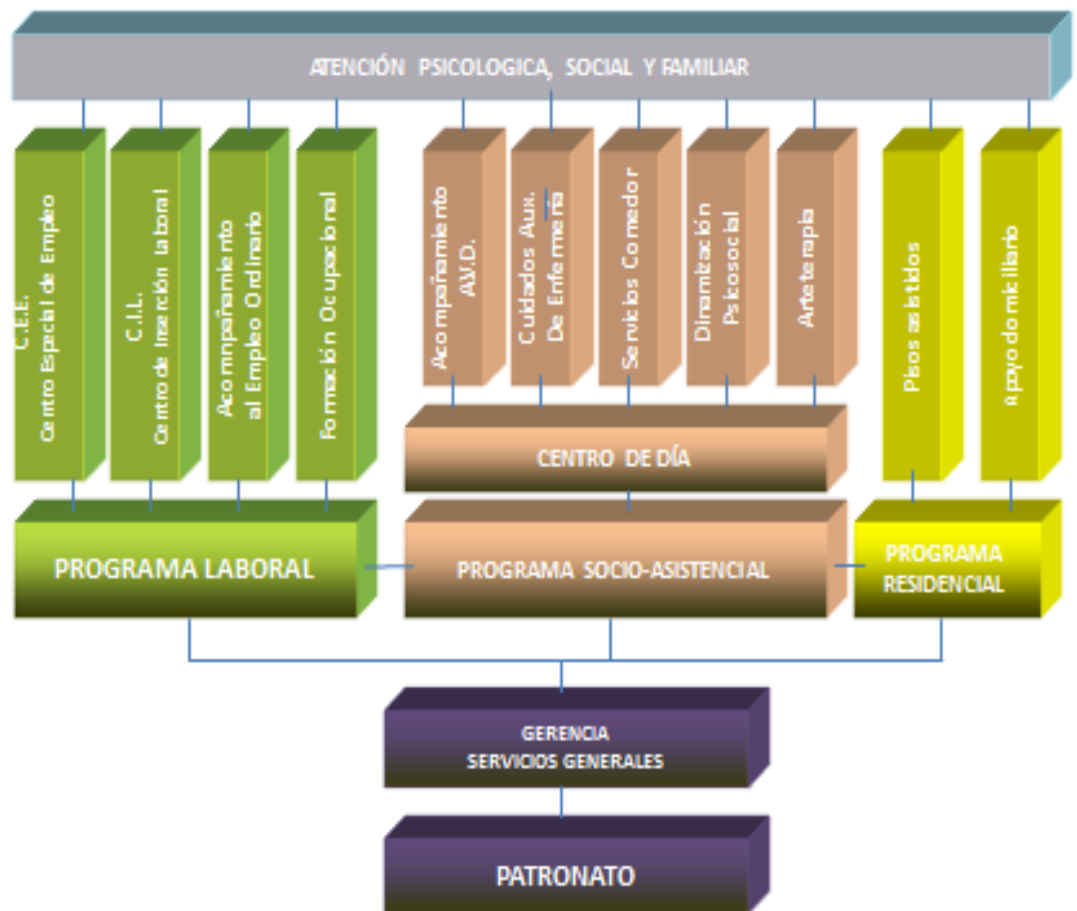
ATENCIÓN PSICOLOGICA, SOCIAL Y FAMILIAR

C.E.E.
Centro Especial de Empleo

C.I.L.
Centro de Inserción laboral

Acompañamiento
al Empleo Ordinario

Formación Ocupacional

Acompañamiento
A.V.D.

Cuidados Aux.
De Enfermería

Servicios Comedor

Dinamización
Psicosocial

Arteterapia

Pisos asistidos

Apoyo domiciliario

CENTRO DE DÍA

PROGRAMA LABORAL

PROGRAMA SOCIO-ASISTENCIAL

PROGRAMA
RESIDENCIAL

GERENCIA
SERVICIOS GENERALES

PATRONATO